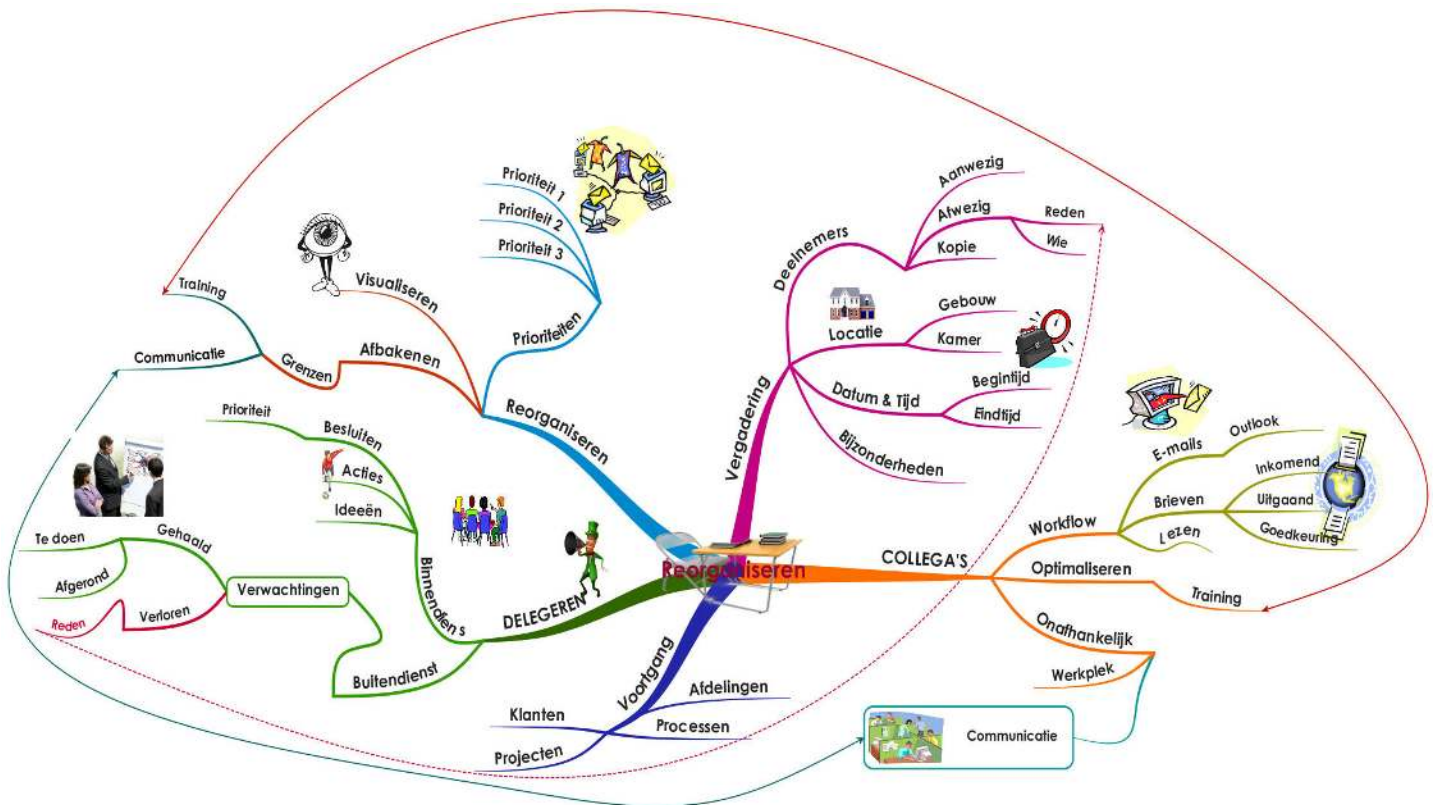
Reorganiseren

Reorganiseren
Prioriteiten
Prioriteit 1
Prioriteit 2
Prioriteit 3
Afbakenen
Visualiseren
Grenzen
Training
Communicatie

Vergadering
Deelnemers
Aanwezig
Afwezig
Reden
Wie
Kopie
Locatie
Gebouw
Kamer
Datum & Tijd
Begintijd
Eindtijd
Bijzonderheden

COLLEGA'S
Workflow
E-mails
Outlook
Brieven
Inkomend
Uitgaand
Goedkeuring
Lezen
Optimaliseren
Training
Onafhankelijk
Werkplek
Communicatie

Voortgang
Afdelingen
Processen
Klanten
Projecten

DELEGEREN
Binnendien s
Besluiten
Prioriteit
Acties
Ideeën
Buitendienst
Verwachtingen
Gehaald
Te doen
Afgerond
Verloren
Reden